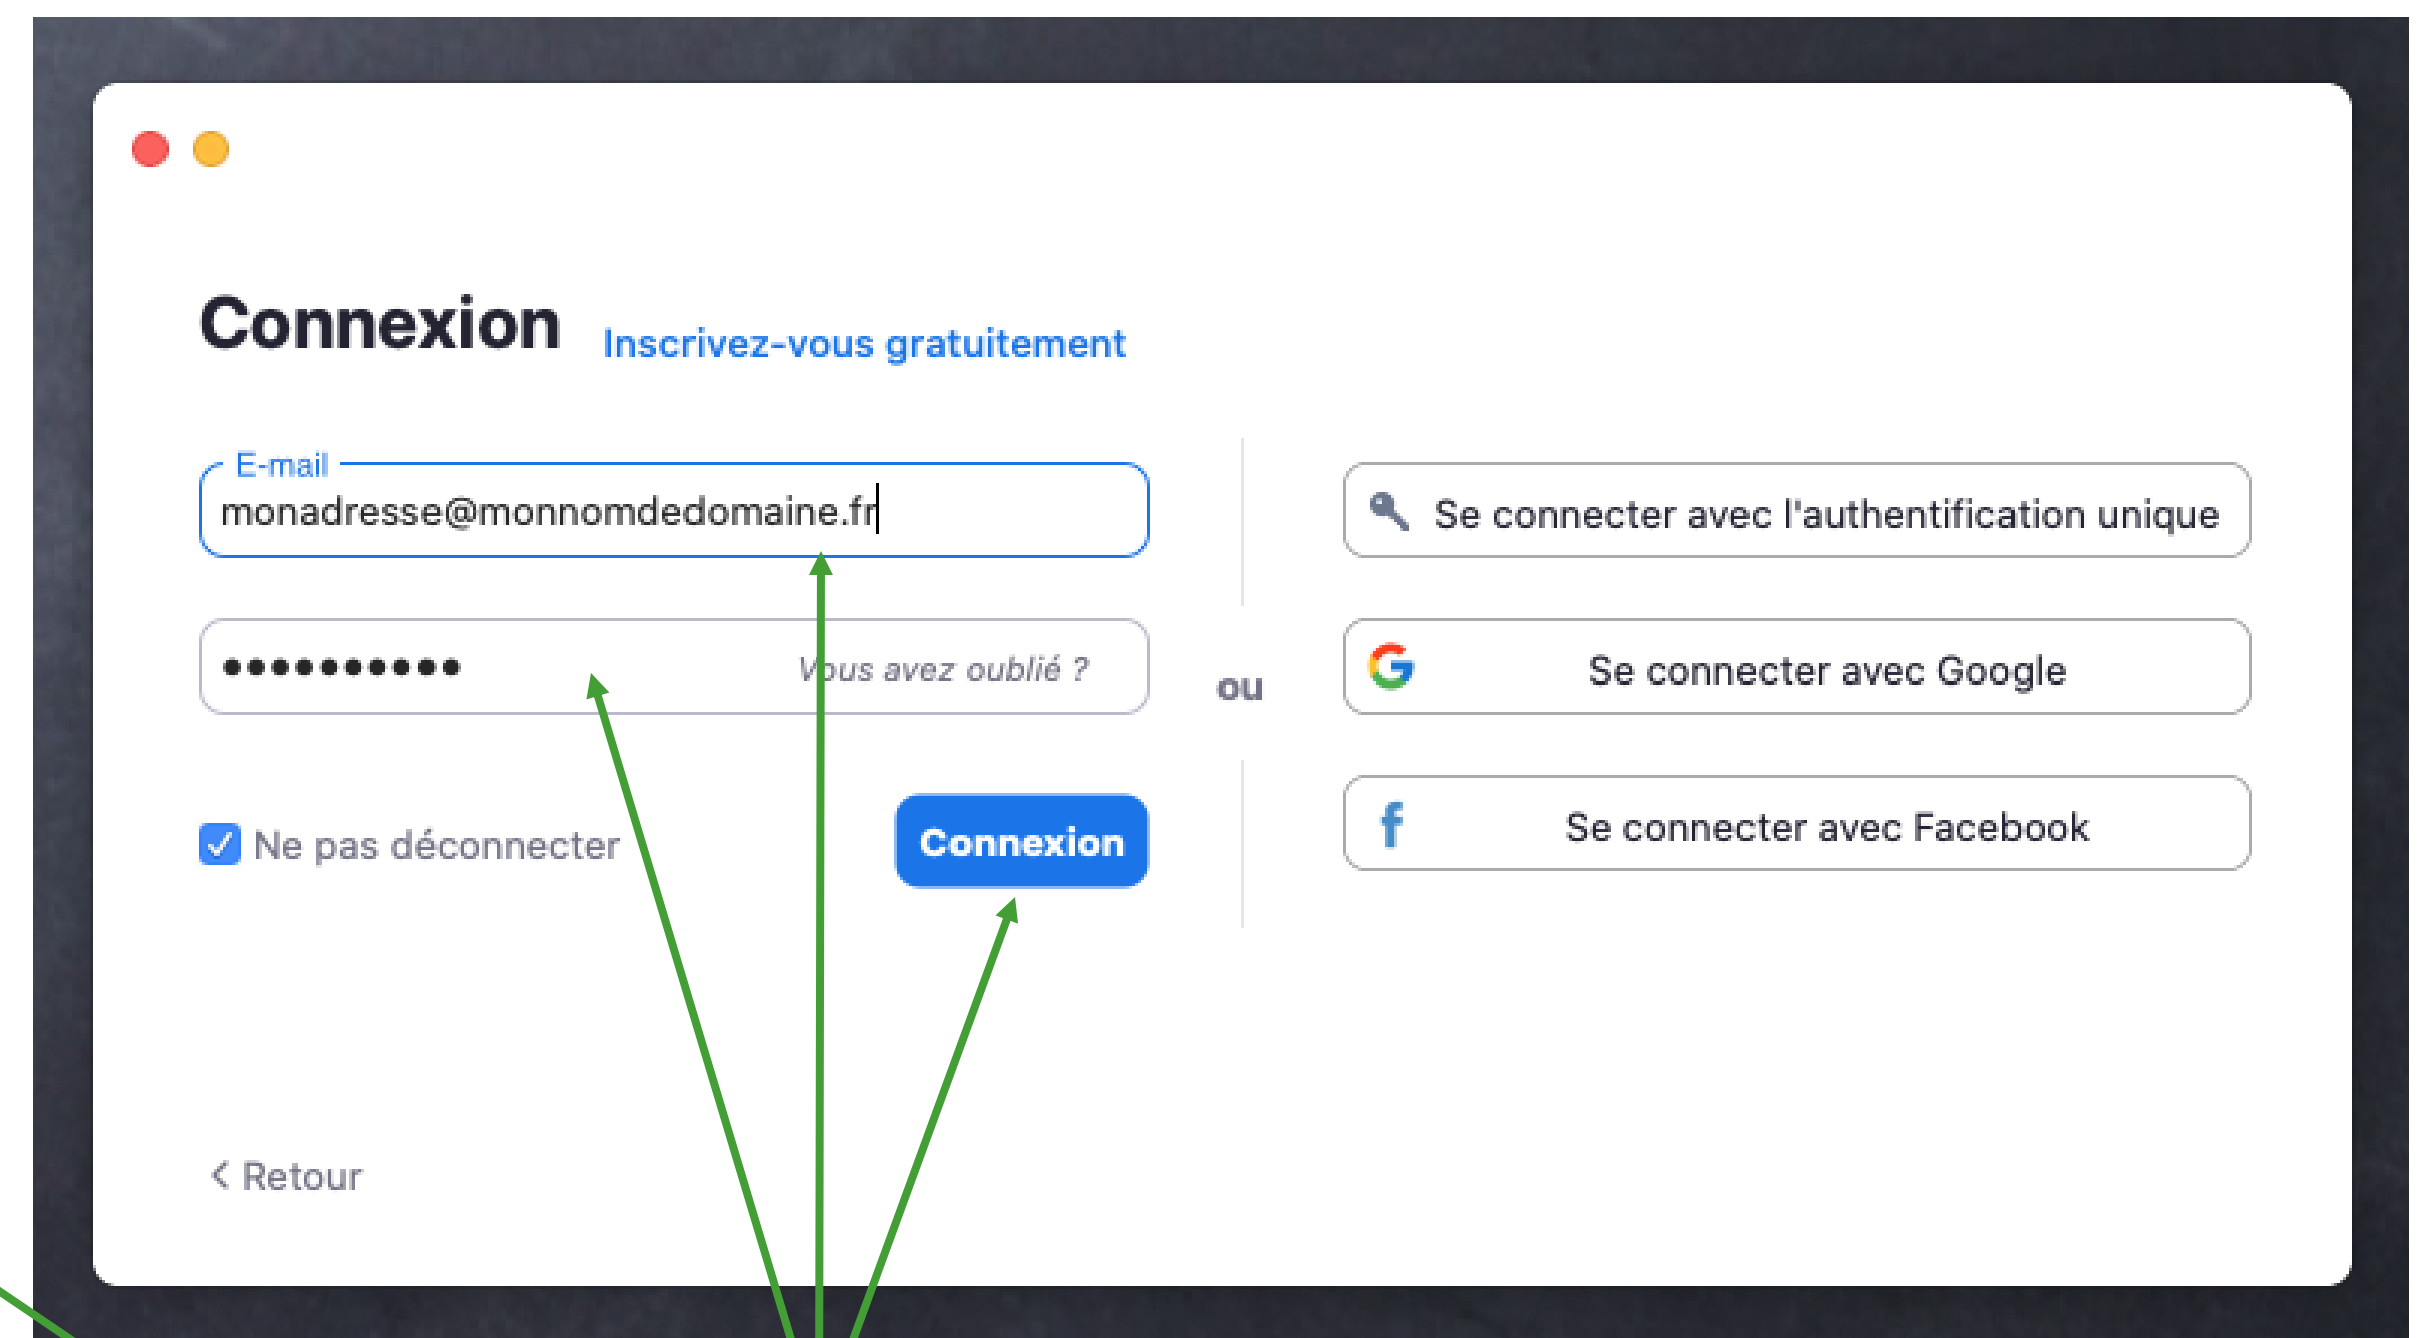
Connexion Inscrivez-vous gratuitement

E-mail
monadresse@monnomdedomaine.fr

•••••••••• Vous avez oublié ?

Ne pas déconnecter

Connexion

ou

Se connecter avec l'authentification unique

Se connecter avec Google

Se connecter avec Facebook

< Retour